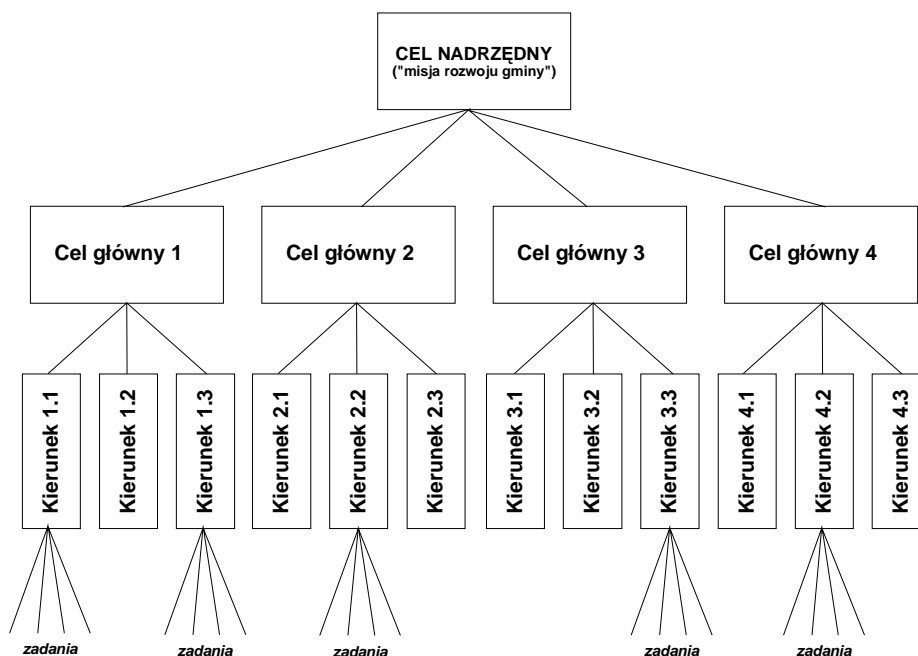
CEL NADRZĘDNY
("misja rozwoju gminy")

Cel główny 1

Cel główny 2

Cel główny 3

Cel główny 4

Kierunek 1.1

Kierunek 1.2

Kierunek 1.3

Kierunek 2.1

Kierunek 2.2

Kierunek 2.3

Kierunek 3.1

Kierunek 3.2

Kierunek 3.3

Kierunek 4.1

Kierunek 4.2

Kierunek 4.3

zadania

zadania

zadania

zadania

zadania